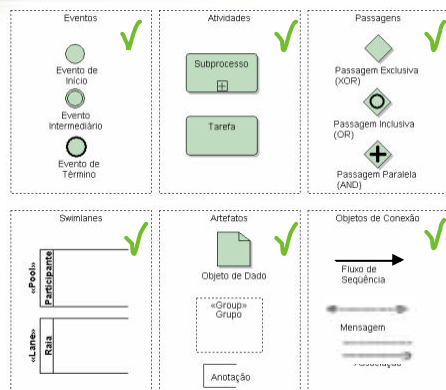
Eventos

Evento de Início

Evento Intermediário

Evento de Término

Atividades

Subprocesso

Tarefa

Passagens

Passagem Exclusiva (XOR)

Passagem Inclusiva (OR)

Passagem Paralela (AND)

Swimlanes

«Pool» Participante

«Lane» Raia

Artefatos

Objeto de Dado

«Group» Grupo

Anotação

Objetos de Conexão

Fluxo de Seqüência

Mensagem

Associação